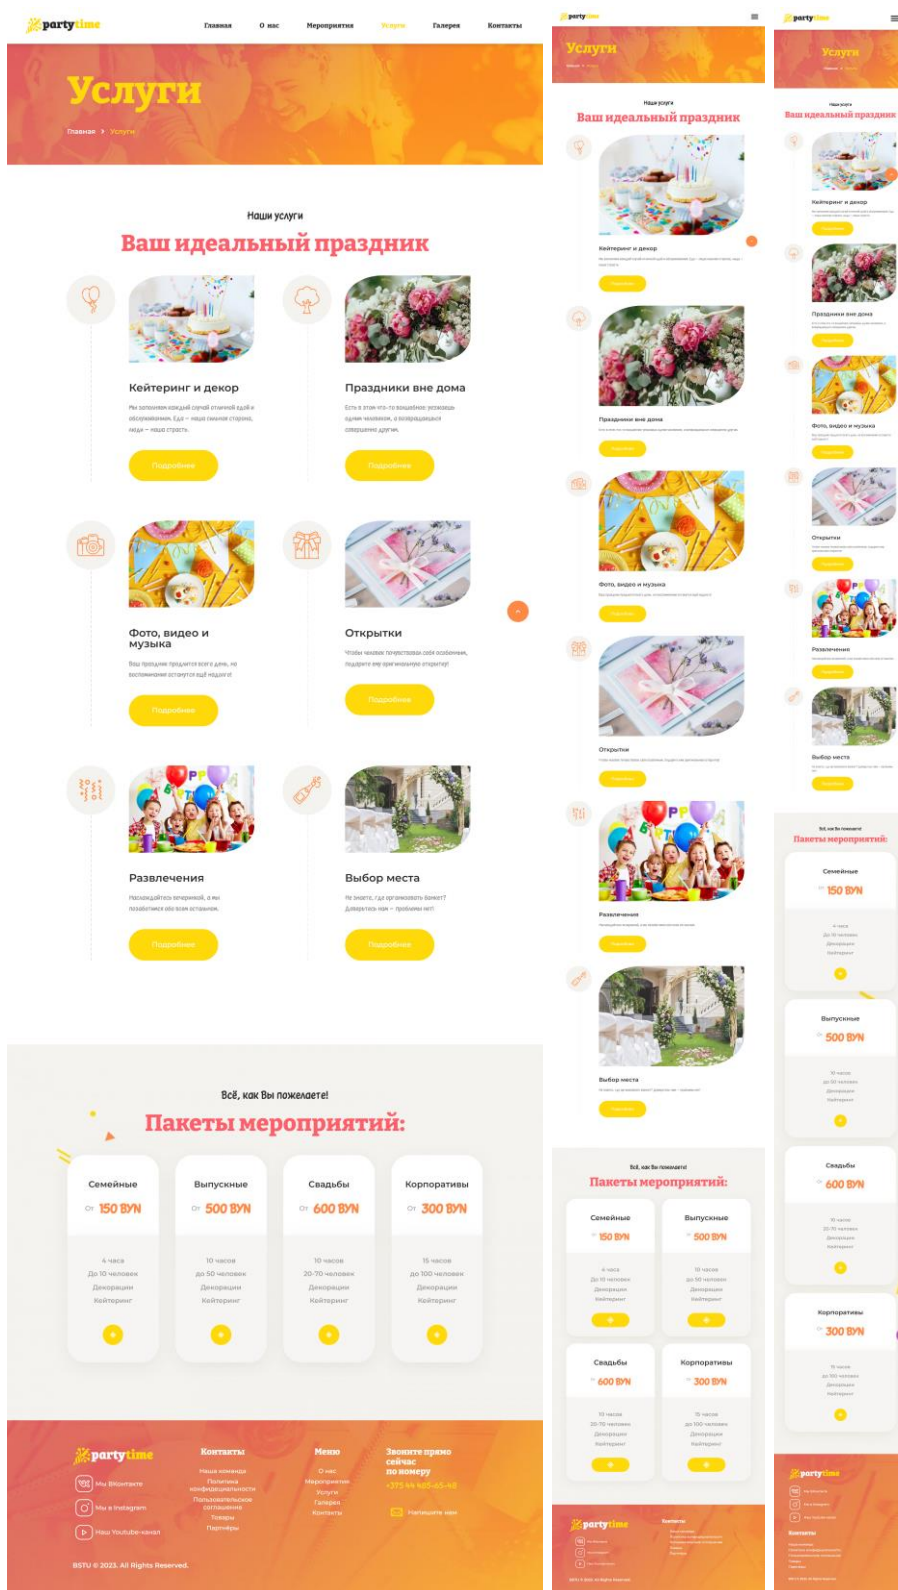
partytime

Главная О нас Мероприятия Услуги Галерея Контакты

Услуги

Главная > Услуги

Наши услуги

Ваш идеальный праздник

Кейтеринг и декор

Мы заполняем каждый случай отличной едой и обслуживанием. Еда – наша сильная сторона, люди – наша страсть.

Подробнее

Праздники вне дома

Есть в этом что-то волшебное: успокаивать одним человеком, а возвращающихся совершенно другим.

Подробнее

Фото, видео и музыка

Ваш праздник пройдет всего день, но воспоминания останутся ещё надолго!

Подробнее

Открытки

Чтобы человек почувствовал себя особенным, подарите ему оригинальную открытку!

Подробнее

Развлечения

Наслаждайтесь вечеринкой, а мы позаботимся обо всем остальном.

Подробнее

Выбор места

Не знаете, где организовать банкет? Доверьтесь нам – проблемы нет!

Подробнее

Всё, как Вы пожелаете!

Пакеты мероприятий:

| Семейные | Выпускные | Свадьбы | Корпоративы |
|---|---|---|---|
| От 150 BYN | От 500 BYN | От 600 BYN | От 300 BYN |
| 4 часа | 10 часов | 10 часов | 15 часов |
| До 10 человек | до 50 человек | 20-70 человек | до 100 человек |
| Декорации | Декорации | Декорации | Декорации |
| Кейтеринг | Кейтеринг | Кейтеринг | Кейтеринг |

partytime

Мы ВКонтакте
Мы в Instagram
Наш Youtube-канал

Контакты
Наша команда
Политика конфиденциальности
Пользовательское соглашение
Товары
Партнёры

Меню
О нас
Мероприятия
Услуги
Галерея
Контакты

Звоните прямо сейчас по номеру
+375 44 465-65-48

Напишите нам

BSTU © 2023. All Rights Reserved.